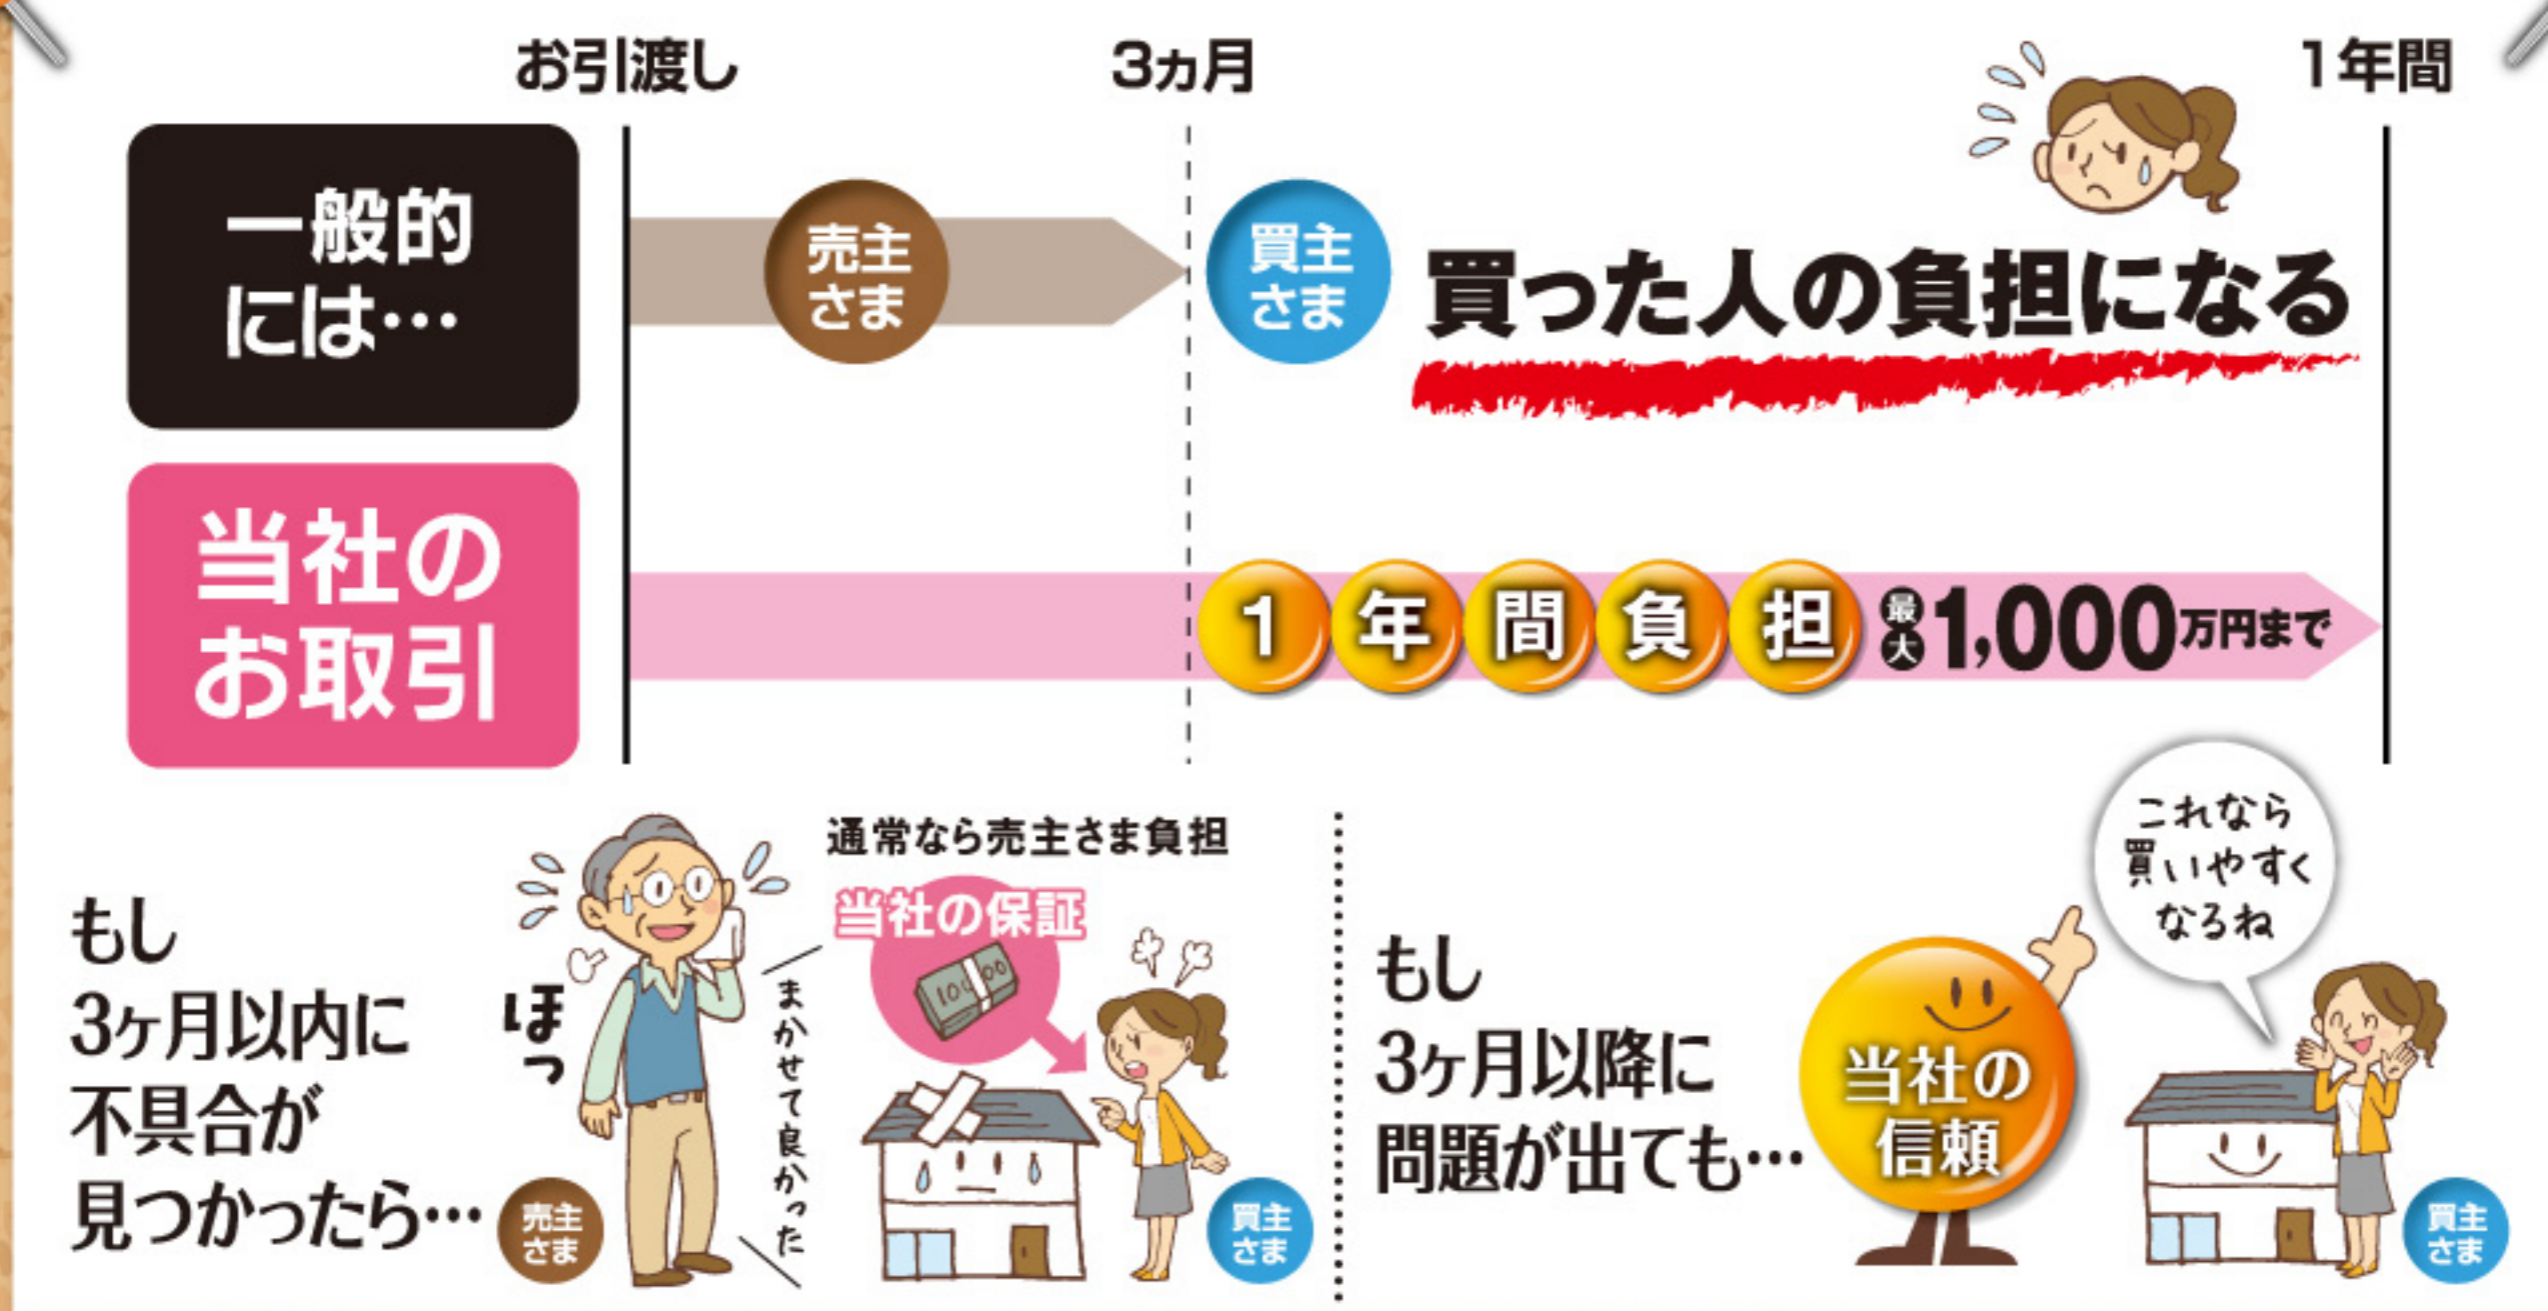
お引渡し

3ヵ月

1年間

一般的には…

売主さま

買主さま

買った人の負担になる

当社のお取引

1 年 間 負 担 最大1,000万円まで

もし
3ヶ月以内に
不具合が
見つかったら…

売主さま

ほっ

まかせて良かった

通常なら売主さま負担

当社の保証

買主さま

もし
3ヶ月以降に
問題が出ても…

当社の信頼

これなら
買いやすく
なるね

買主さま